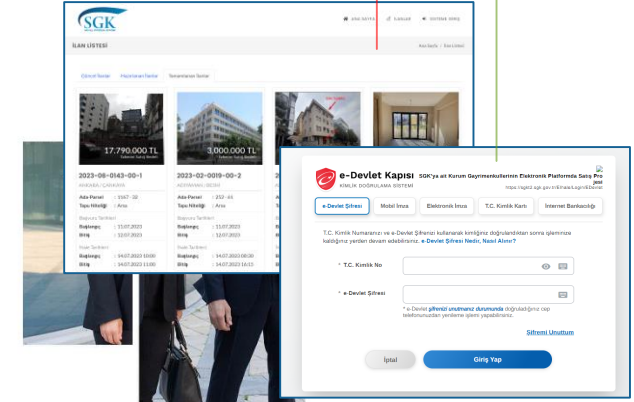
SGK

ANA SAYFA  İLANLAR  SİSTEME GİRİŞ

İLAN LİSTESİ

Ana Sayfa / İlan Listesi

Güncel İlanlar  Yaklaşan İlanlar  Tamamlanan İlanlar

17.790.000 TL
Tahmini Satış Bedeli

2023-06-0143-00-1
ANKARA / ÇANKAYA

Ada-Parsel : 3567-10
Tapu Niteliği : Arsa

Başvuru Tarihleri
Başlangıç : 15.07.2023
Bitiş : 12.07.2023

İhale Tarihleri
Başlangıç : 14.07.2023 10:00
Bitiş : 14.07.2023 11:00

3.000.000 TL
Tahmini Satış Bedeli

2023-02-0019-00-2
ADIYAMAN / BESNİ

Ada-Parsel : 232-44
Tapu Niteliği : Arsa

Başvuru Tarihleri
Başlangıç : 11.07.2023
Bitiş : 12.07.2023

İhale Tarihleri
Başlangıç : 14.07.2023 08:30
Bitiş : 14.07.2023 16:11

e-Devlet Kapısı
KİMLİK DOĞRULAMA SİSTEMİ

SGK'ya ait Kurum Gayrimenkullerinin Elektronik Platformda Satış Projesi
https://egs.sgk.gov.tr/Emlak/Login/Sifremiz

e-Devlet Şifresi  Mobil İmza  Elektronik İmza  T.C. Kimlik Kartı  İnternet Bankacılığı

T.C. Kimlik Numaranızı ve e-Devlet Şifrenizi kullanarak kimliğiniz doğrulandıktan sonra işleminize kaldığınız yerden devam edebilirsiniz. e-Devlet Şifresi Nedir, Nasıl Alınır?

* T.C. Kimlik No

* e-Devlet Şifresi

* e-Devlet şifrenizi unutmanız durumunda doğrulandığınız cep telefonunuzdan yenileme işlemi yapabilirsiniz.

Şifremi Unuttum

İptal  Giriş Yap